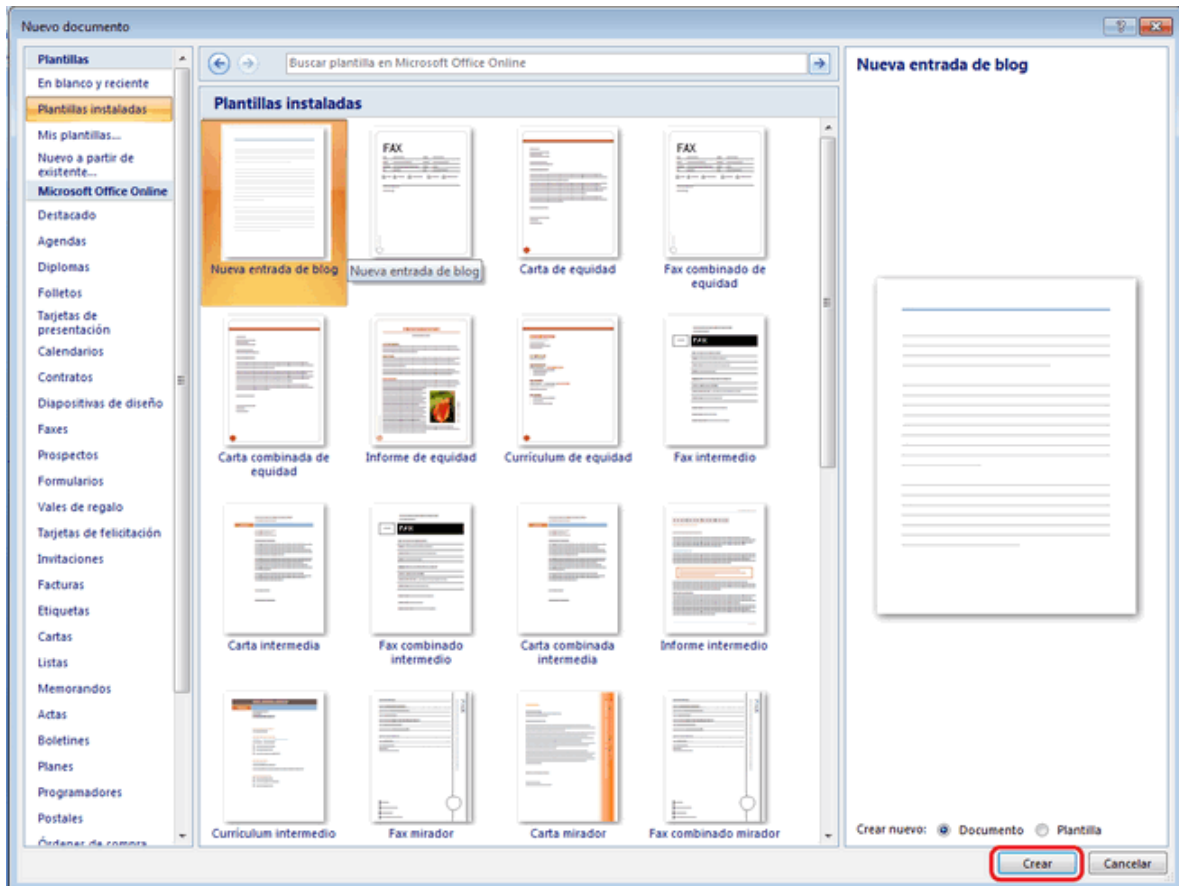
Nuevo documento

Plantillas
En blanco y reciente
Plantillas instaladas
Mis plantillas...
Nuevo a partir de existente...
Microsoft Office Online
Destacado
Agendas
Diplomas
Folletos
Tarjetas de presentación
Calendarios
Contratos
Diapositivas de diseño
Faxes
Prospectos
Formularios
Vales de regalo
Tarjetas de felicitación
Invitaciones
Facturas
Etiquetas
Cartas
Listas
Memorandos
Actas
Boletines
Planes
Programadores
Postales
Órdenes de compra

Buscar plantilla en Microsoft Office Online

Plantillas instaladas

Nueva entrada de blog
Nueva entrada de blog
FAX
Carta de equidad
FAX
Fax combinado de equidad
Carta combinada de equidad
Informe de equidad
Currículum de equidad
FAX
Fax intermedio
Carta intermedia
FAX
Fax combinado intermedio
Carta combinada intermedia
Informe intermedio
Currículum intermedio
Fax mirador
Carta mirador
Fax combinado mirador

Nueva entrada de blog

Crear nuevo: Documento Plantilla

Crear
Cancelar